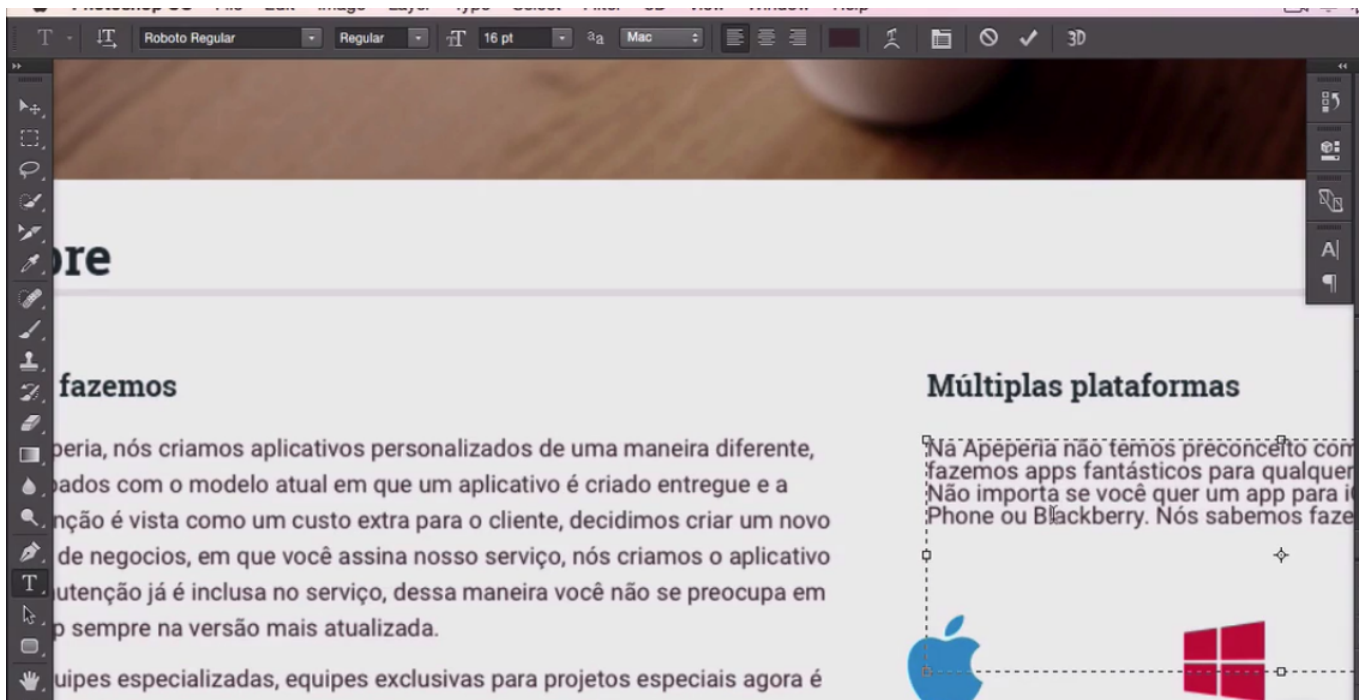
Roboto Regular Regular 16 pt aa Mac 3D

ore

fazemos

peria, nós criamos aplicativos personalizados de uma maneira diferente, bados com o modelo atual em que um aplicativo é criado entregue e a nção é vista como um custo extra para o cliente, decidimos criar um novo de negocios, em que você assina nosso serviço, nós criamos o aplicativo utenção já é inclusa no serviço, dessa maneira você não se preocupa em p sempre na versão mais atualizada.

uipes especializadas, equipes exclusivas para projetos especiais agora é

Múltiplas plataformas

Na Apeperia não temos preconceito com fazemos apps fantásticos para qualquer Não importa se você quer um app para i Phone ou Blackberry. Nós sabemos faze